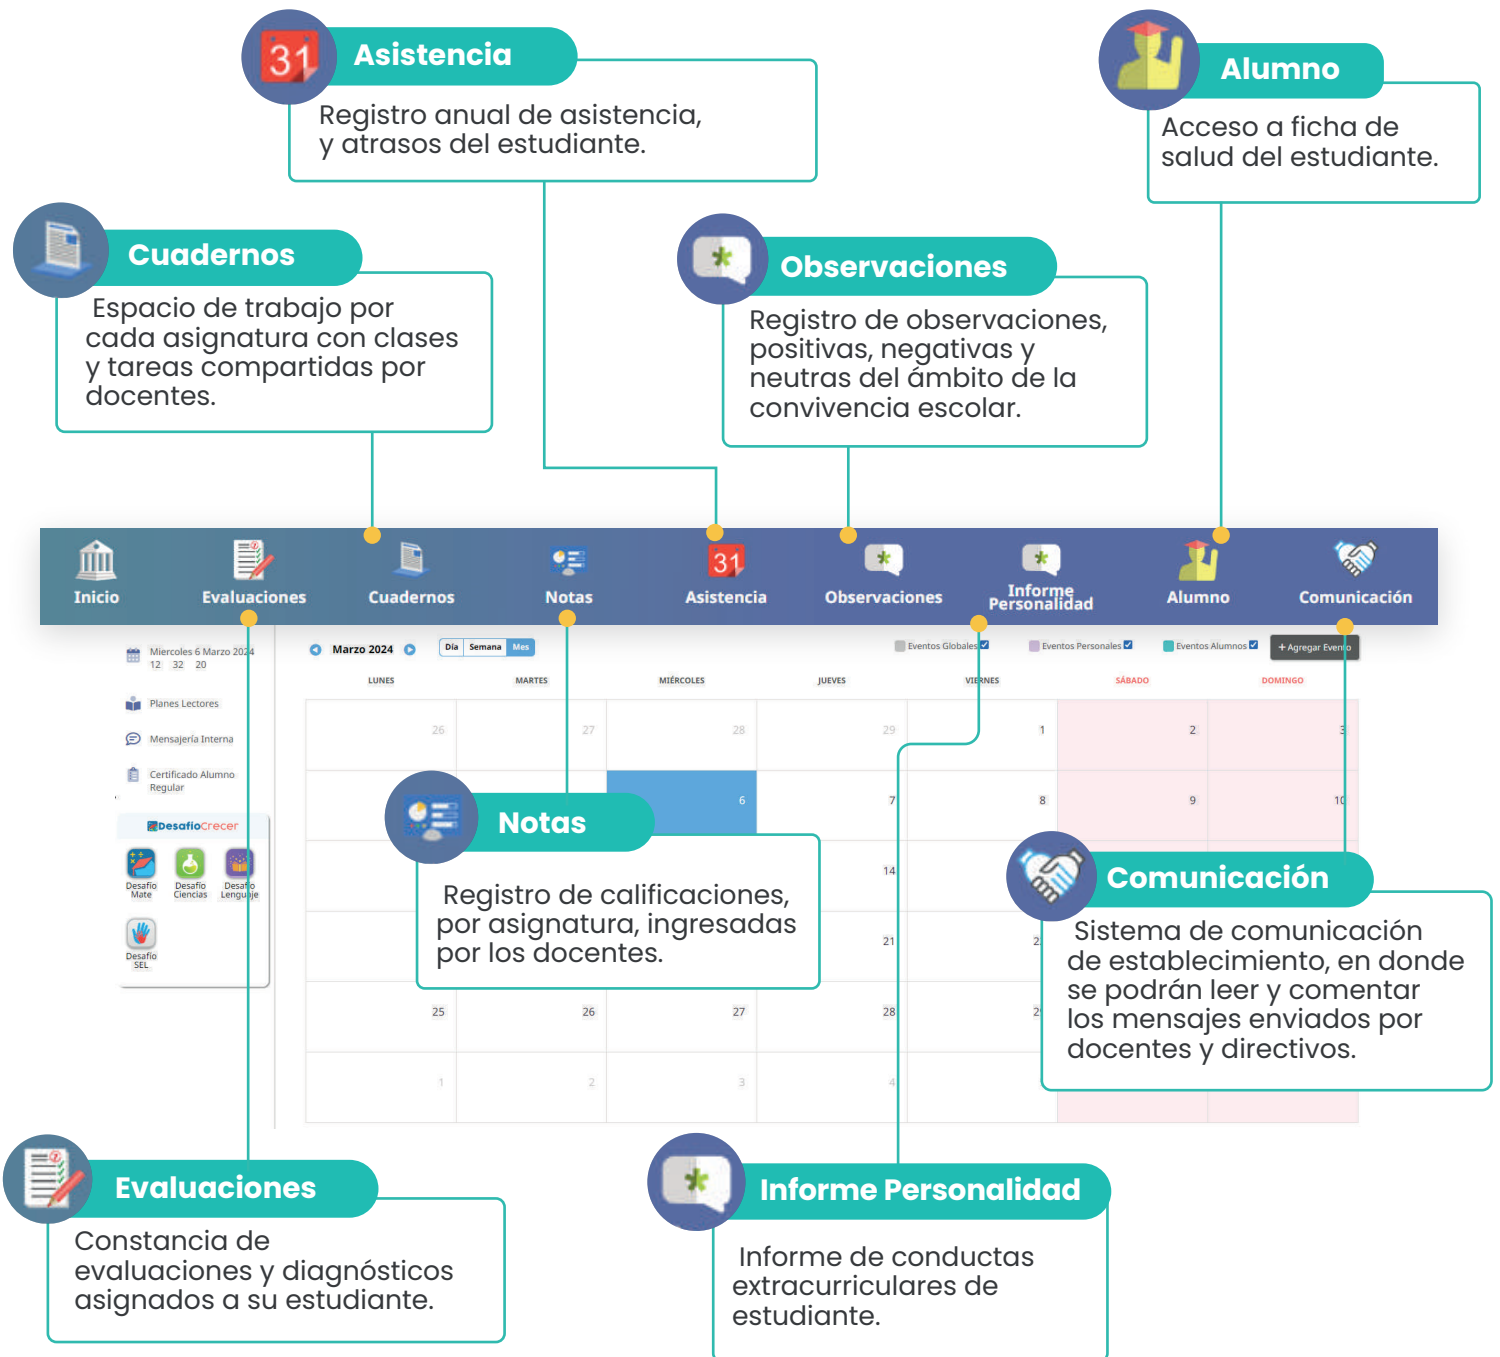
31 Asistencia
Registro anual de asistencia, y atrasos del estudiante.

Alumno
Acceso a ficha de salud del estudiante.

Cuadernos
Espacio de trabajo por cada asignatura con clases y tareas compartidas por docentes.

Observaciones
Registro de observaciones, positivas, negativas y neutras del ámbito de la convivencia escolar.

Inicio | Evaluaciones | Cuadernos | Notas | 31 Asistencia | Observaciones | Informe Personalidad | Alumno | Comunicación

Miercoles 6 Marzo 2024
12 32 20

Planes Lectores
Mensajería Interna
Certificado Alumno Regular

DesafioCrecer
Desafio Mate
Desafio Ciencias
Desafio Lenguaje
Desafio SEL

Marzo 2024
Dia Semana Mes
Eventos Globales
Eventos Personales
Eventos Alumnos
+ Agregar Evento

| LUNES | MARTES | MIÉRCOLES | JUEVES | VIERNES | SÁBADO | DOMINGO |
|---|---|---|---|---|---|---|
| 26 | 27 | 28 | 29 | 1 | 2 | 3 |
| | | 6 | 7 | 8 | 9 | 10 |
| | | | 14 | | | |
| | | | 21 | 2 | | |
| 25 | 26 | 27 | 28 | 2 | | |
| 1 | 2 | 3 | 4 | | | |

Notas
Registro de calificaciones, por asignatura, ingresadas por los docentes.

Comunicación
Sistema de comunicación de establecimiento, en donde se podrán leer y comentar los mensajes enviados por docentes y directivos.

Evaluaciones
Constancia de evaluaciones y diagnósticos asignados a su estudiante.

Informe Personalidad
Informe de conductas extracurriculares de estudiante.